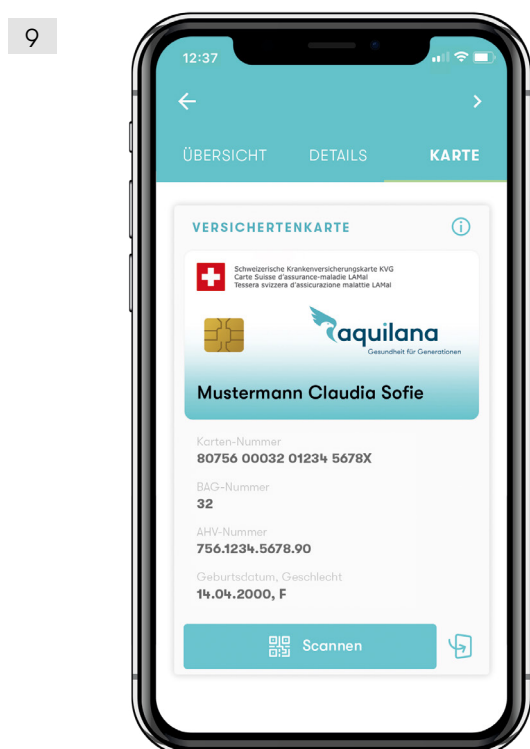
9

12:37

ÜBERSICHT DETAILS KARTE

VERSICHERTENKARTE

Schweizerische Krankenversicherungskarte KVG
Carte Suisse d'assurance-maladie LAMal
Tessera svizzera d'assicurazione malattie LAMal

aquilana
Gesundheit für Generationen

Mustermann Claudia Sofie

Karten-Nummer
80756 00032 01234 5678X

BAG-Nummer
32

AHV-Nummer
756.1234.5678.90

Geburtsdatum, Geschlecht
14.04.2000, F

Scannen